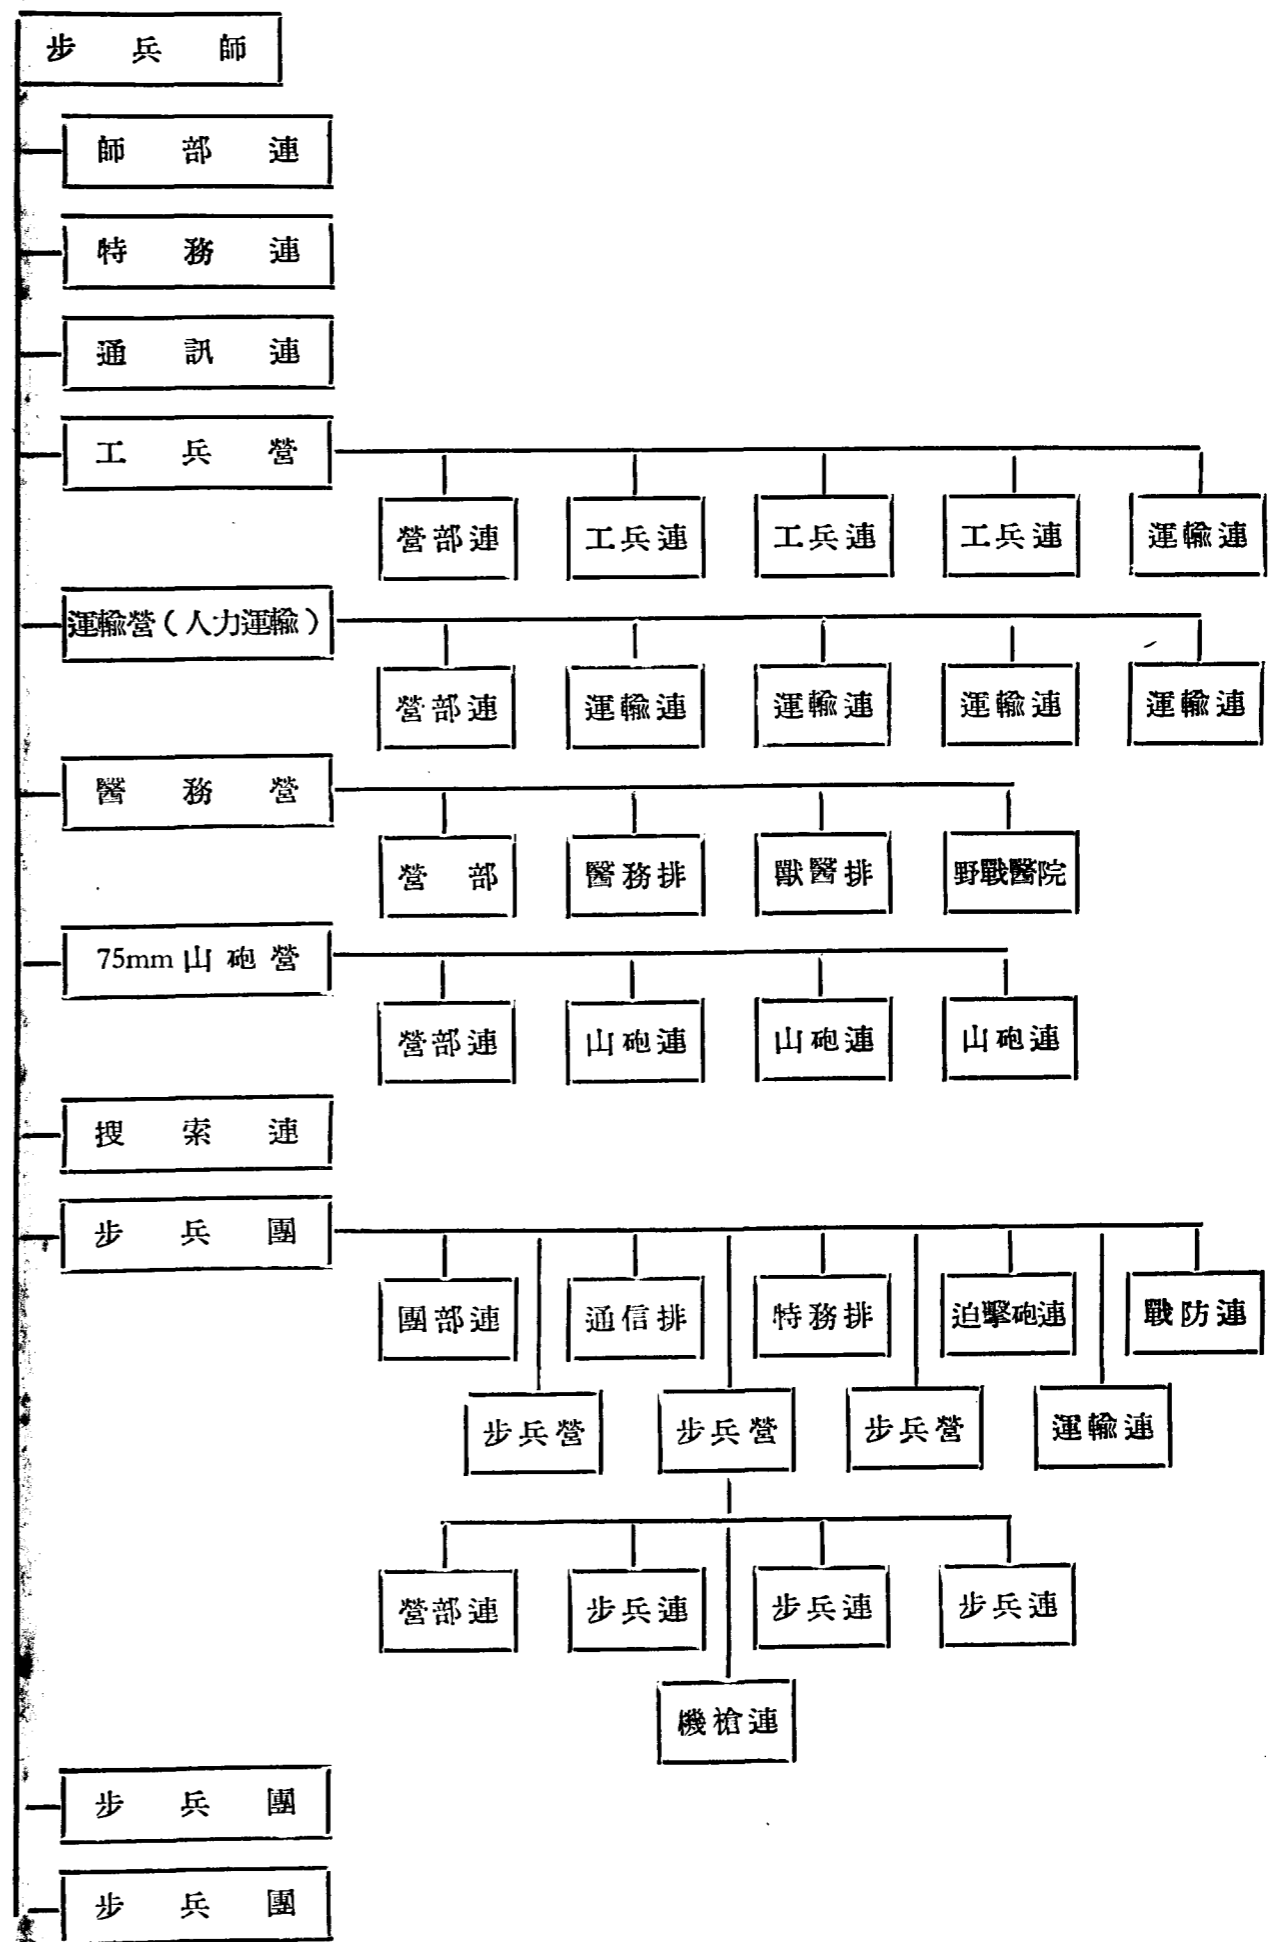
步 兵 師

師 部 連

特 務 連

通 訊 連

工 兵 營

營部連

工兵連

工兵連

工兵連

運輸連

運輸營（人力運輸）

營部連

運輸連

運輸連

運輸連

運輸連

醫 務 營

營 部

醫務排

獸醫排

野戰醫院

75mm 山 砲 營

營部連

山砲連

山砲連

山砲連

搜 索 連

步 兵 團

團部連

通信排

特務排

迫擊砲連

戰防連

步兵營

步兵營

步兵營

運輸連

營部連

步兵連

步兵連

步兵連

機槍連

步 兵 團

步 兵 團